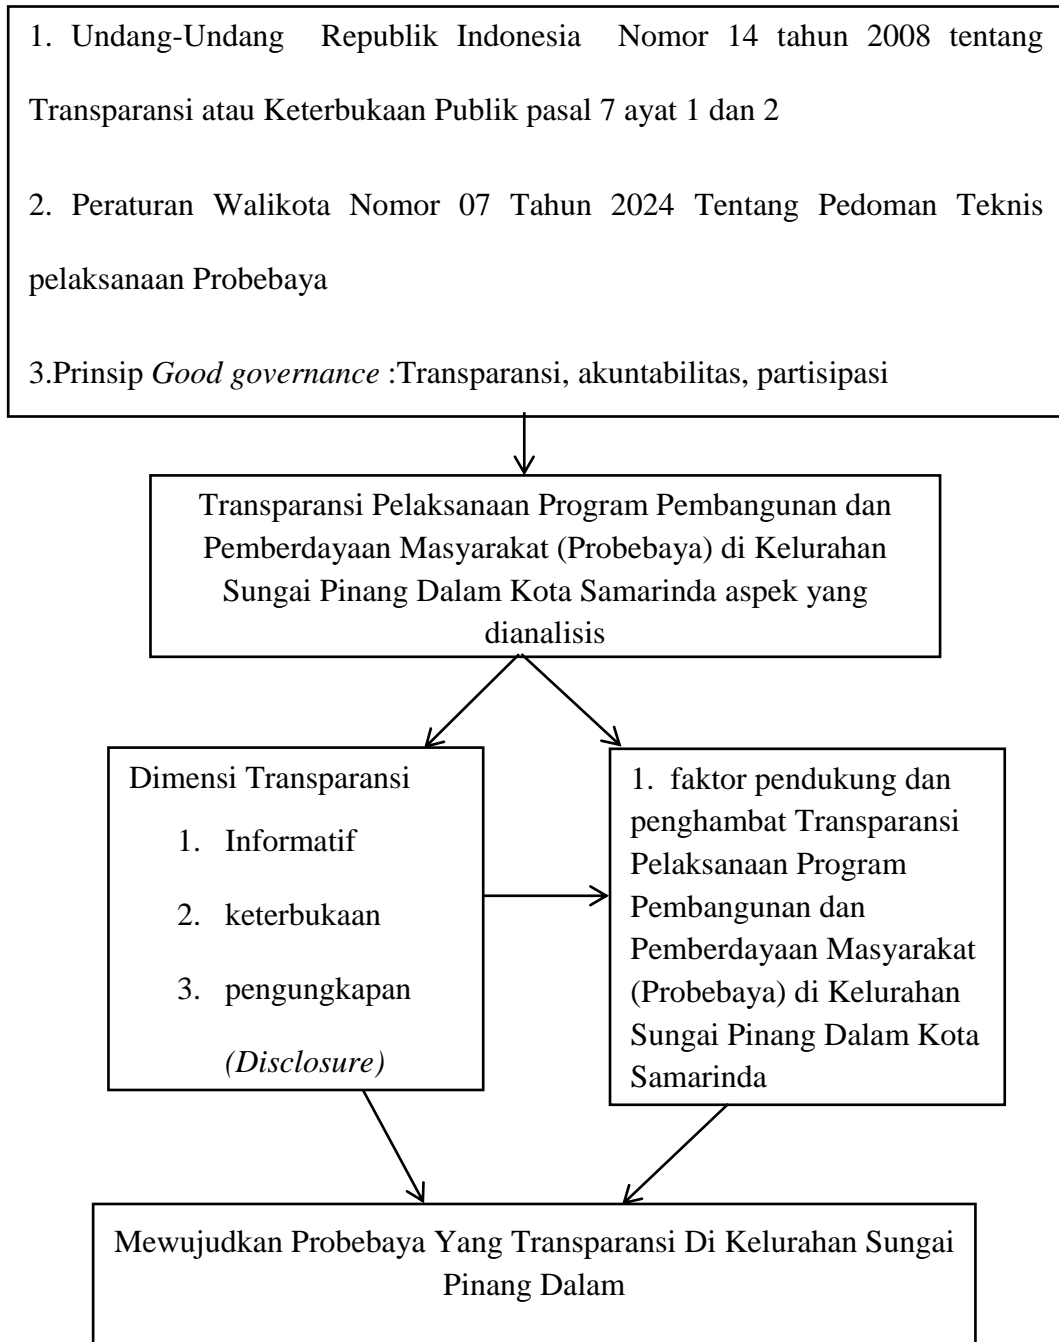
1. Undang-Undang Republik Indonesia Nomor 14 tahun 2008 tentang Transparansi atau Keterbukaan Publik pasal 7 ayat 1 dan 2

2. Peraturan Walikota Nomor 07 Tahun 2024 Tentang Pedoman Teknis pelaksanaan Probebaya

3.Prinsip *Good governance* :Transparansi, akuntabilitas, partisipasi

Transparansi Pelaksanaan Program Pembangunan dan Pemberdayaan Masyarakat (Probebaya) di Kelurahan Sungai Pinang Dalam Kota Samarinda aspek yang dianalisis

Dimensi Transparansi
1. Informatif
2. keterbukaan
3. pengungkapan *(Disclosure)*

1. faktor pendukung dan penghambat Transparansi Pelaksanaan Program Pembangunan dan Pemberdayaan Masyarakat (Probebaya) di Kelurahan Sungai Pinang Dalam Kota Samarinda

Mewujudkan Probebaya Yang Transparansi Di Kelurahan Sungai Pinang Dalam